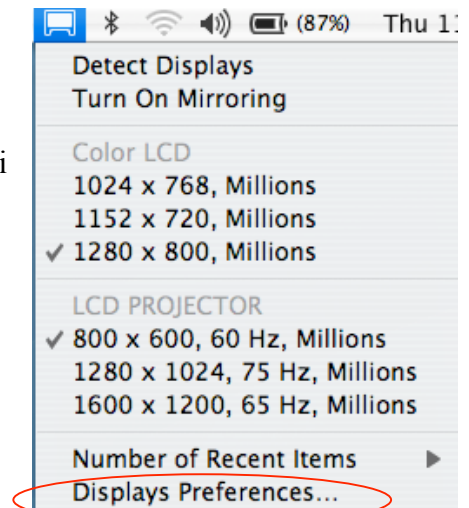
(87%) Thu 1

i

Detect Displays
Turn On Mirroring

Color LCD
1024 x 768, Millions
1152 x 720, Millions
✓ 1280 x 800, Millions

LCD PROJECTOR
✓ 800 x 600, 60 Hz, Millions
1280 x 1024, 75 Hz, Millions
1600 x 1200, 65 Hz, Millions

Number of Recent Items
Displays Preferences...